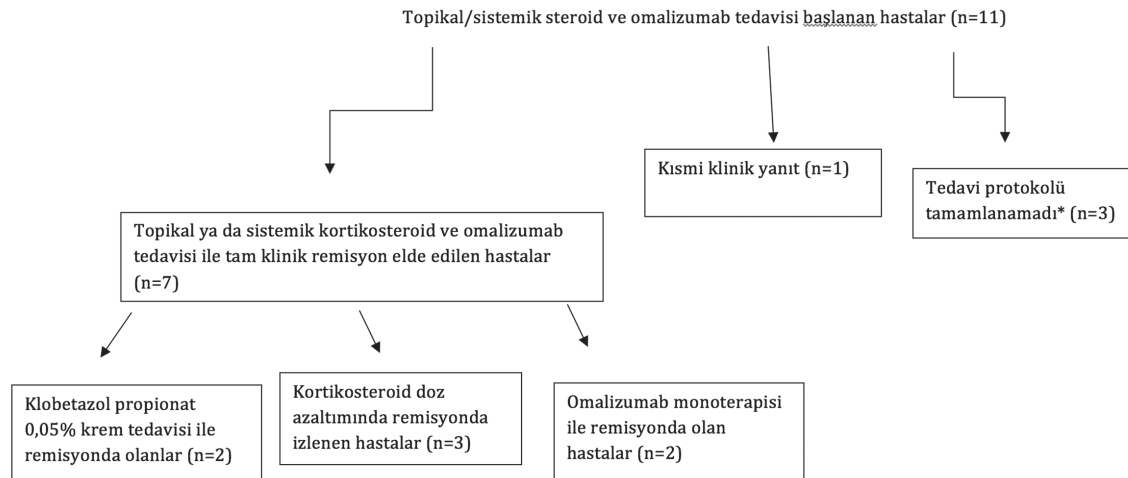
Topikal/sistemik steroid ve omalizumab tedavisi başlanan hastalar (n=11)

Kısmi klinik yanıt (n=1)

Tedavi protokolü tamamlanamadı* (n=3)

Topikal ya da sistemik kortikosteroid ve omalizumab tedavisi ile tam klinik remisyon elde edilen hastalar (n=7)

Klobetazol propionat 0,05% krem tedavisi ile remisyonda olanlar (n=2)

Kortikosteroid doz azaltımında remisyonda izlenen hastalar (n=3)

Omalizumab monoterapisi ile remisyonda olan hastalar (n=2)